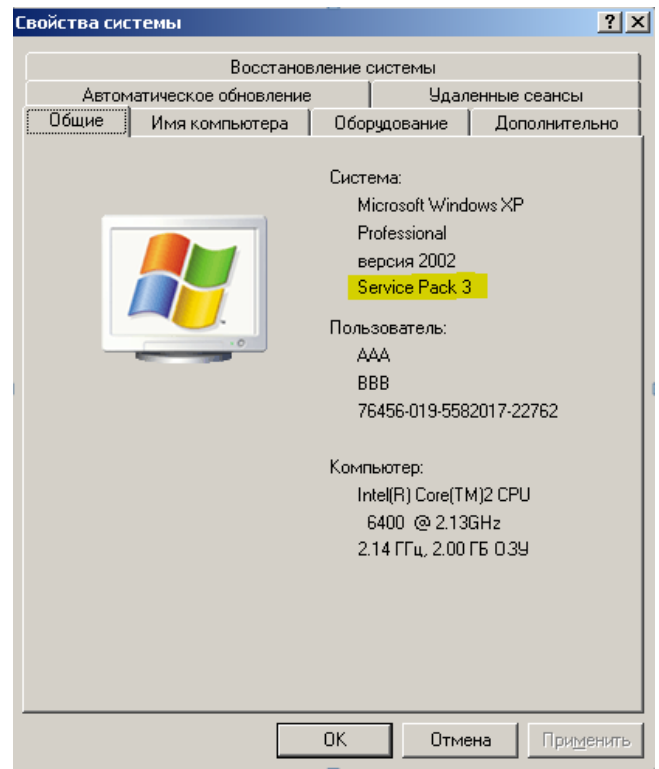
Свойства системы

? X

Восстановление системы

Автоматическое обновление

Удаленные сеансы

Общие

Имя компьютера

Оборудование

Дополнительно

Система:

Microsoft Windows XP

Professional

версия 2002

Service Pack 3

Пользователь:

AAA

BBB

76456-019-5582017-22762

Компьютер:

Intel(R) Core(TM)2 CPU

6400 @ 2.13GHz

2.14 ГГц, 2.00 ГБ ОЗУ

OK

Отмена

Применить